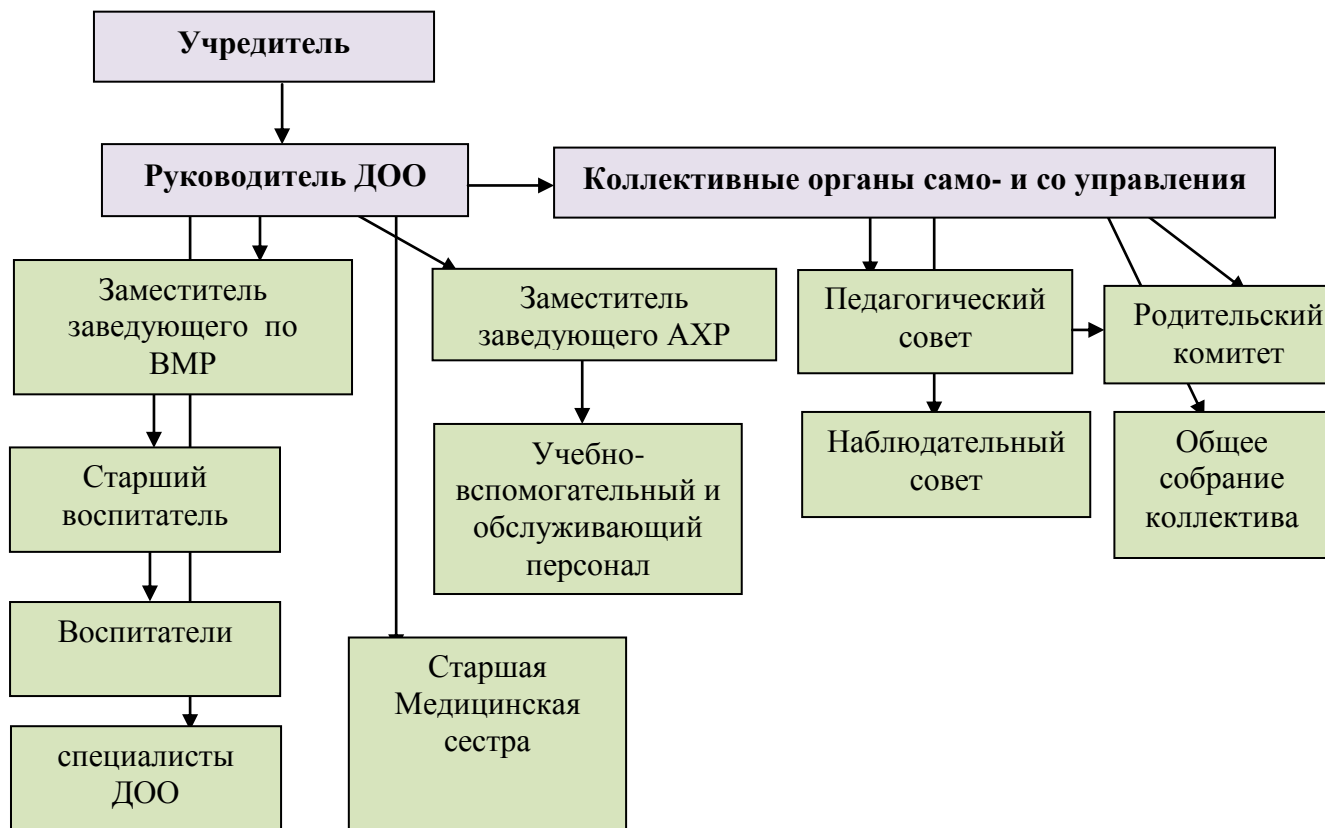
Учредитель

Руководитель ДОО

Коллективные органы само- и со управления

Заместитель заведующего по ВМР

Заместитель заведующего АХР

Педагогический совет

Родительский комитет

Старший воспитатель

Учебно-вспомогательный и обслуживающий персонал

Наблюдательный совет

Общее собрание коллектива

Воспитатели

Старшая Медицинская сестра

специалисты ДОО